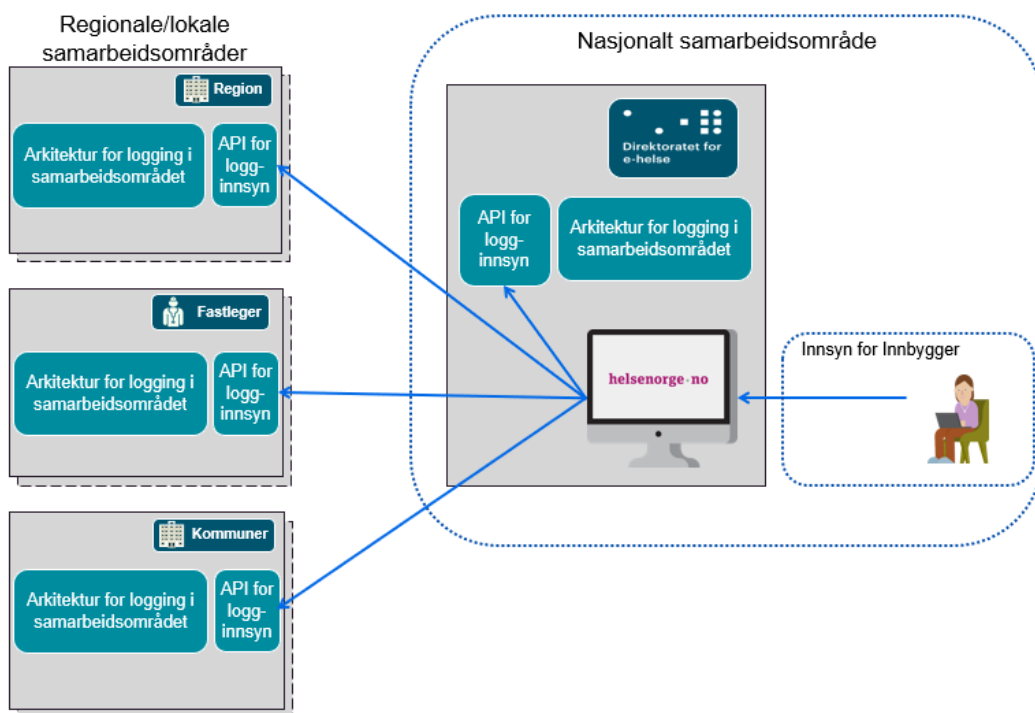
Regionale/lokale samarbeidsområder

Region

Arkitektur for logging i samarbeidsområdet

API for logg-innsyn

Fastleger

Arkitektur for logging i samarbeidsområdet

API for logg-innsyn

Kommuner

Arkitektur for logging i samarbeidsområdet

API for logg-innsyn

Nasjonalt samarbeidsområde

Direktoratet for e-helse

API for logg-innsyn

Arkitektur for logging i samarbeidsområdet

helsenorge·no

Innsyn for Innbygger